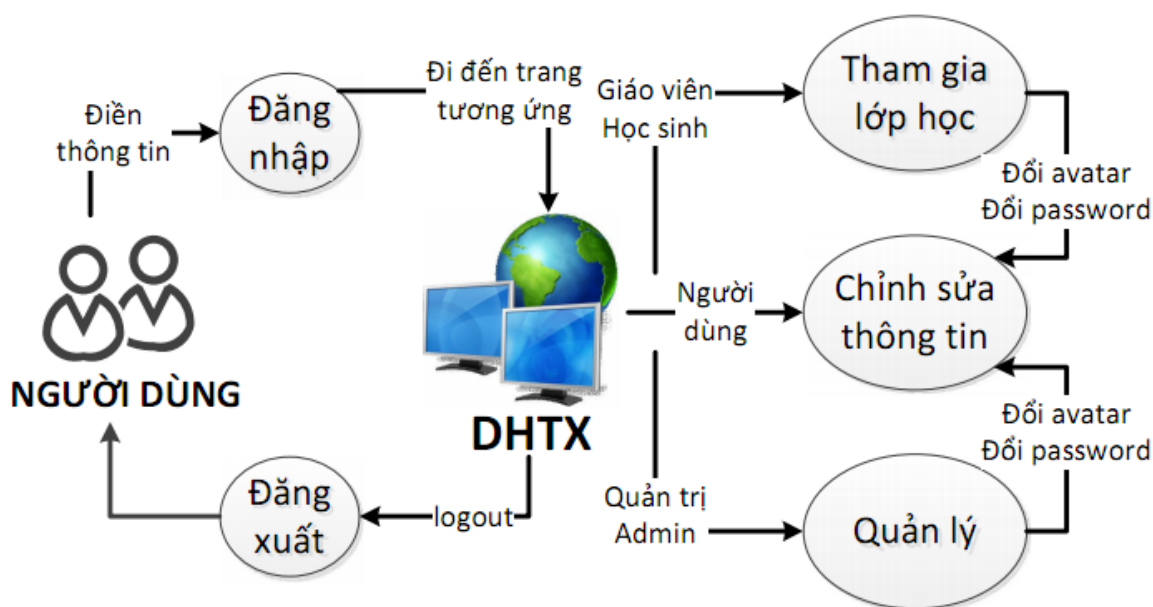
Điền thông tin

Đăng nhập

Đi đến trang tương ứng

Giáo viên Học sinh

Tham gia lớp học

Đổi avatar Đổi password

NGƯỜI DÙNG

Người dùng

Chỉnh sửa thông tin

DHTX

Đổi avatar Đổi password

Đăng xuất

logout

Quản trị Admin

Quản lý